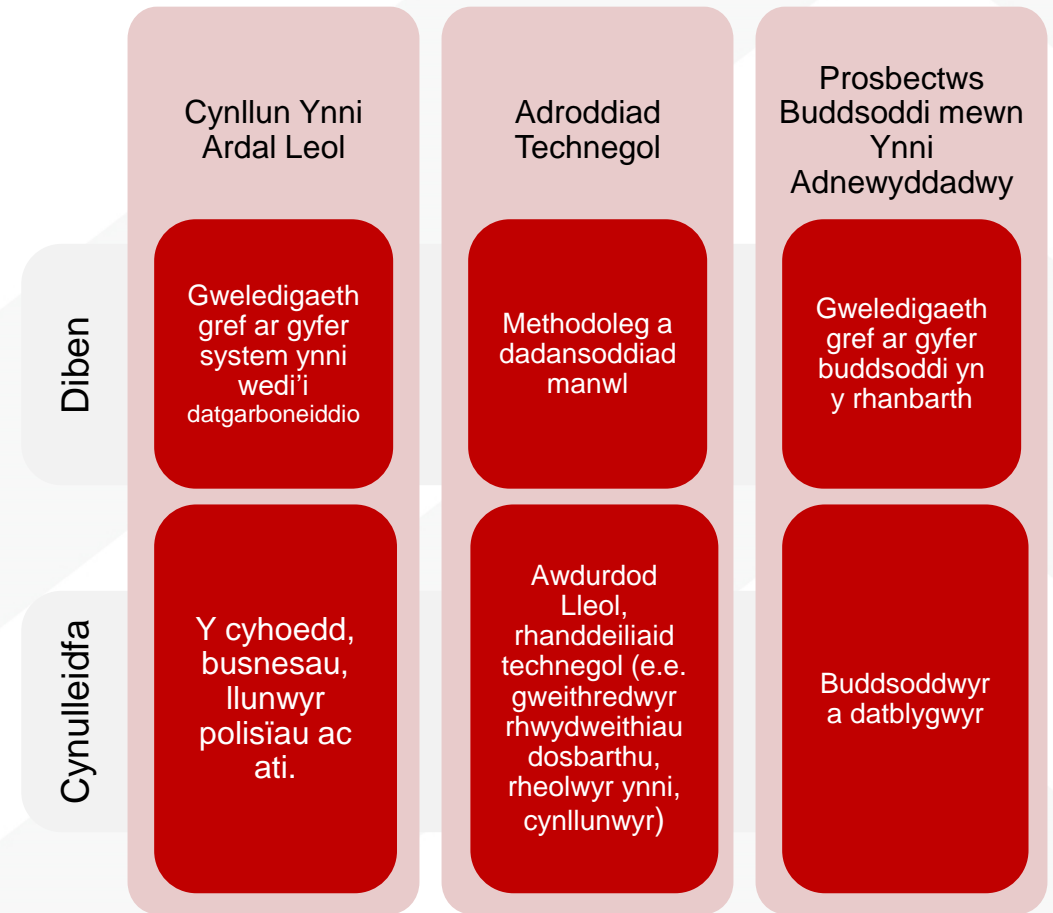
| | Cynllun Ynni Ardal Leol | Adroddiad Technegol | Prosbectws Buddsoddi mewn Ynni Adnewyddadwy |
|---|---|---|---|
| Diben | Gweledigaeth gref ar gyfer system ynni wedi'i datgarboneiddio | Methodoleg a dadansoddiad manwl | Gweledigaeth gref ar gyfer buddsoddi yn y rhanbarth |
| Cynulleidfa | Y cyhoedd, busnesau, llunwyr polisïau ac ati. | Awdurdod Lleol, rhanddeiliaid technegol (e.e. gweithredwyr rhwydweithiau dosbarthu, rheolwyr ynni, cynllunwyr) | Buddsoddwyr a datblygwyr |